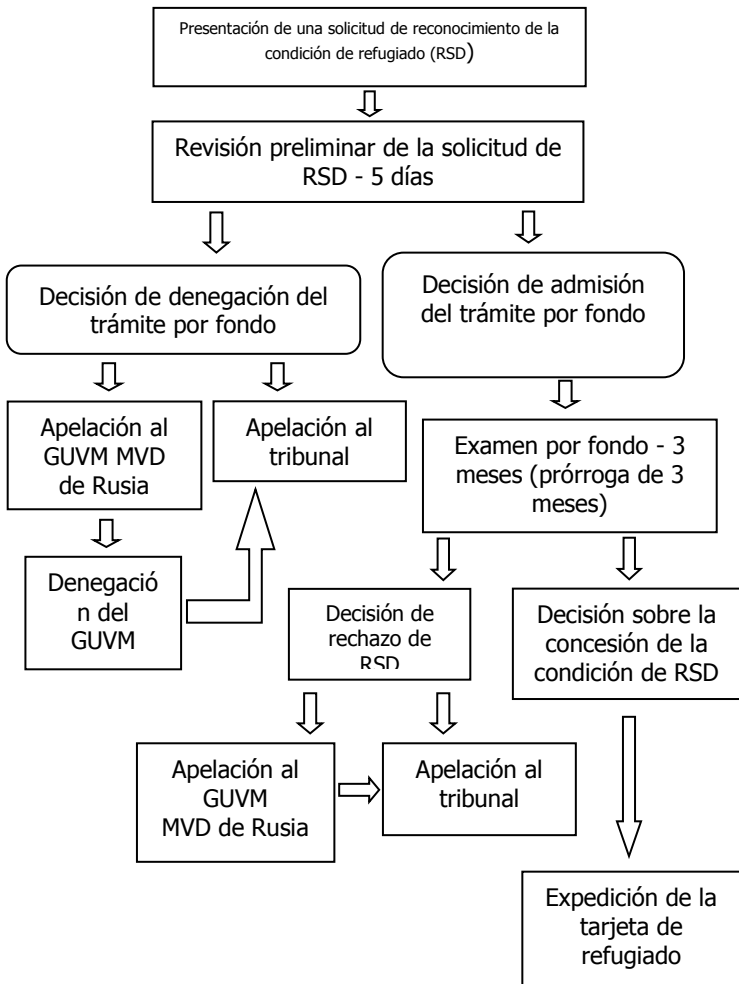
Presentación de una solicitud de reconocimiento de la condición de refugiado (RSD)

Revisión preliminar de la solicitud de RSD - 5 días

Decisión de denegación del trámite por fondo

Decisión de admisión del trámite por fondo

Apelación al GUVM MVD de Rusia

Apelación al tribunal

Examen por fondo - 3 meses (prórroga de 3 meses)

Denegación del GUVM

Decisión de rechazo de RSD

Decisión sobre la concesión de la condición de RSD

Apelación al GUVM MVD de Rusia

Apelación al tribunal

Expedición de la tarjeta de refugiado